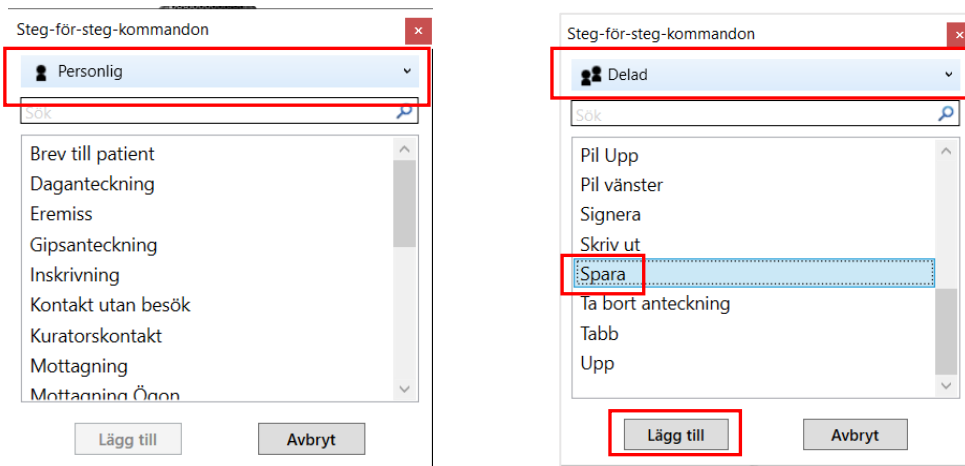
Steg-för-steg-kommandon
Personlig
Sök
Brev till patient
Daganteckning
Eremiss
Gipsanteckning
Inskrivning
Kontakt utan besök
Kuratorskontakt
Mottagning
Mottagning Ögon
Lägg till
Avbryt

Steg-för-steg-kommandon
Delad
Sök
Pil Upp
Pil vänster
Signera
Skriv ut
Spara
Ta bort anteckning
Tabb
Upp
Lägg till
Avbryt